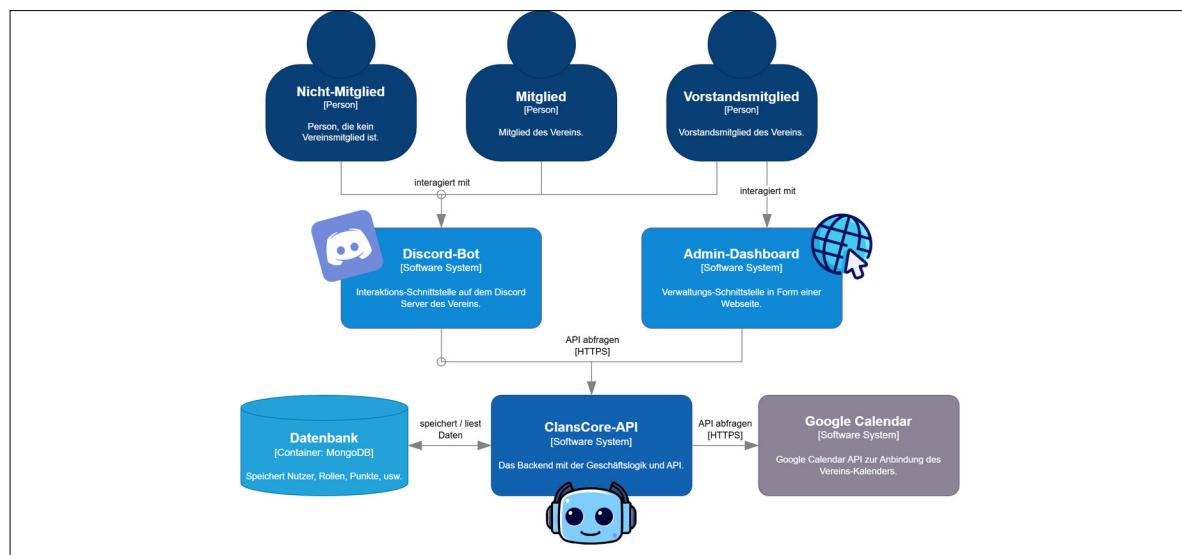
Nicht-Mitglied
[Person]
Person, die kein Vereinsmitglied ist.

Mitglied
[Person]
Mitglied des Vereins.

Vorstandsmitglied
[Person]
Vorstandsmitglied des Vereins.

interagiert mit

interagiert mit

Discord-Bot
[Software System]
Interaktions-Schnittstelle auf dem Discord Server des Vereins.

Admin-Dashboard
[Software System]
Verwaltungs-Schnittstelle in Form einer Webseite.

API abfragen
[HTTPS]

Datenbank
[Container: MongoDB]
Speichert Nutzer, Rollen, Punkte, usw.

speichert / liest Daten

ClansCore-API
[Software System]
Das Backend mit der Geschäftslogik und API.

API abfragen
[HTTPS]

Google Calendar
[Software System]
Google Calendar API zur Anbindung des Vereins-Kalenders.